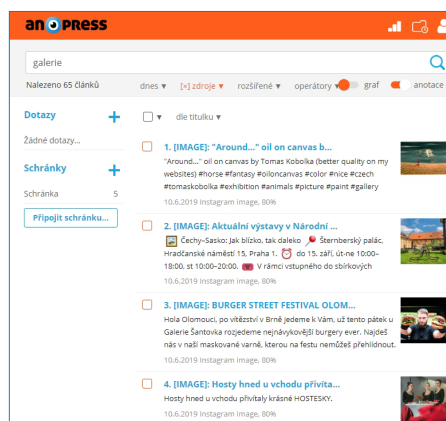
anopress

galerie

Nalezeno 65 článků

dnes ▾ [x] zdroje ▾ rozšířené ▾ operátory ▾ graf anotace

Dotazy +

Žádné dotazy...

Schránky +

Schránka 5

Připojit schránku...

▾ dle titulku ▾

1. [IMAGE]: "Around..." oil on canvas b...

"Around..." oil on canvas by Tomas Kobolka (better quality on my websites) #horse #fantasy #oiloncanvas #color #nice #czech #tomaskobolka #exhibition #animals #picture #paint #gallery

10.6.2019 Instagram image, 80%

2. [IMAGE]: Aktuální výstavy v Národní ...

Čechy–Sasko: Jak blízko, tak daleko Šternberský palác, Hradčanské náměstí 15, Praha 1. do 15. září, út–ne 10:00–18:00, st 10:00–20:00. V rámci vstupného do sbírkových

10.6.2019 Instagram image, 80%

3. [IMAGE]: BURGER STREET FESTIVAL OLOM...

Hola Olomouci, po vítězství v Brně jedeme k Vám, už tento pátek u Galerie Šantovka rozjedeme nejnávykovější burgery ever. Najdeš nás v naší maskované varně, kterou na festu nemůžeš přehlédnout.

10.6.2019 Instagram image, 80%

4. [IMAGE]: Hosty hned u vchodu přivíta...

Hosty hned u vchodu přivítaly krásné HOSTESKY.

10.6.2019 Instagram image, 80%